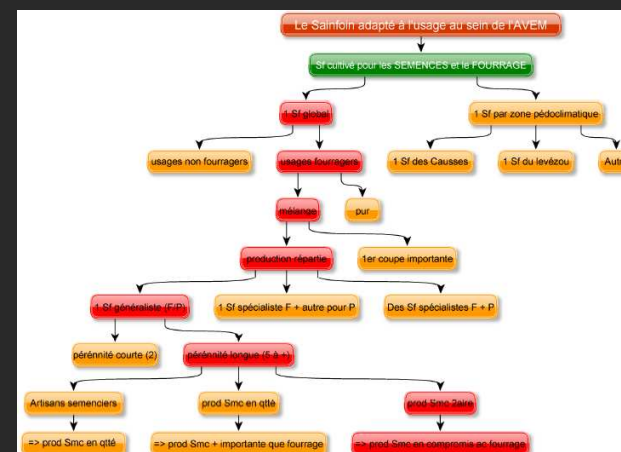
Le Sainfoin adapté à l'usage au sein de l'AVEM

Sf cultivé pour les SEMENCES et le FOURRAGE

1 Sf global

1 Sf par zone pédoclimatique

usages non fourragers

usages fourragers

1 Sf des Causses

1 Sf du levézou

Autr

mélange

pur

production répartie

1er coupe importante

1 Sf généraliste (F/P)

1 Sf spécialiste F + autre pour P

Des Sf spécialistes F + P

pérénnité courte (2)

pérénnité longue (5 à +)

Artisans semenciers

prod Smc en qtté

prod Smc 2aire

=> prod Smc en qtté

=> prod Smc + importante que fourrage

=> prod Smc en compromis ac fourrage